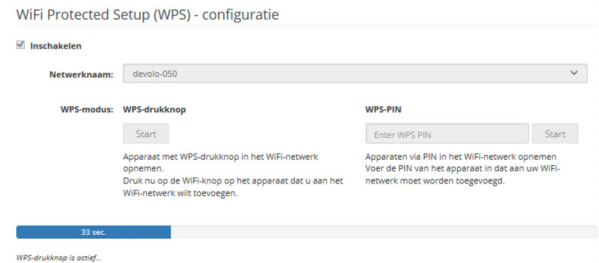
WiFi Protected Setup (WPS) - configuratie

Inschakelen

Netwerknaam: devolo-050

WPS-modus: WPS-drukknop

Start

Apparaat met WPS-drukknop in het WiFi-netwerk opnemen.
Druk nu op de WiFi-knop op het apparaat dat u aan het WiFi-netwerk wilt toevoegen.

WPS-PIN

Enter WPS PIN

Start

Apparaten via PIN in het WiFi-netwerk opnemen
Voer de PIN van het apparaat in dat aan uw WiFi-netwerk moet worden toegevoegd.

33 sec.

WPS-drukknop is actief...